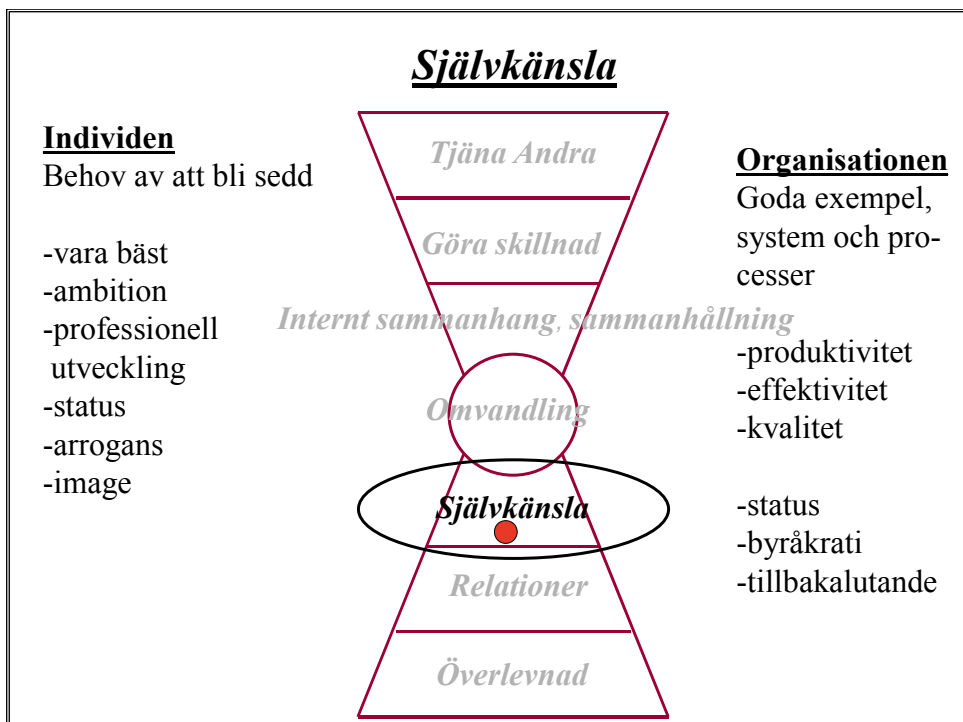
Självkänsla

Individen
Behov av att bli sedd

-vara bäst
-ambition
-professionell utveckling
-status
-arrogans
-image

Tjäna Andra
Göra skillnad
Internt sammanhang, sammanhållning
Omvandling
Självkänsla
Relationer
Överlevnad

Organisationen
Goda exempel, system och processer

-produktivitet
-effektivitet
-kvalitet

-status
-byråkrati
-tillbakalutande